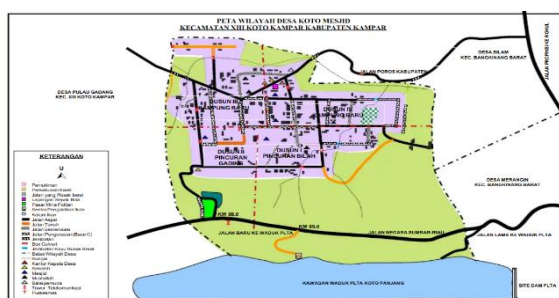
PETA WILAYAH DESA KOTO MESJID
KECAMATAN XIII KOTO KAMPAR KABUPATEN KAMPAR

DESA PULAU GADANG
KEC. XIII KOTO KAMPAR

DESA BILAM
KEC. BANGKINANG BARAT

JALAN POROS KABUPATEN

DUSUN III
KAMPUNG BARU

DUSUN II
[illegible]

DUSUN I
PINCURAN GADING

DUSUN II
PINCURAN BILAH

DESA MERANGIN
KEC. BANGKINANG BARAT

KM 88.6

KM 85.3

JALAN BARU KE WADUK PLTA

JALAN NEGARA SUMBAR-RIAU

JALAN LAMA KE WADUK PLTA

KAWASAN WADUK PLTA KOTO PANJANG

SITE DAM PLTA

KETERANGAN

U

Pemukiman
Perkebunan/Ladang
Jalan yang Rusak Berat
Lapangan Kepala Bola
Pasar Mina Pertanian
Kantor Pengendalian Ikan
Kolam Ikan
Jalan Aspal
Jalan Tanah
Jalan Lintas Kabupaten
Jalan Pengerasan (Batu C)
Jembatan
Box Culvert
Jembatan Kayu/Kolam Rusak
Batas Wilayah Desa
Sungai
Kantor Kepala Desa
Sekolah
Masjid
Mushollah
Balai pemuda
Tower Telekomunikasi
Puskesmas